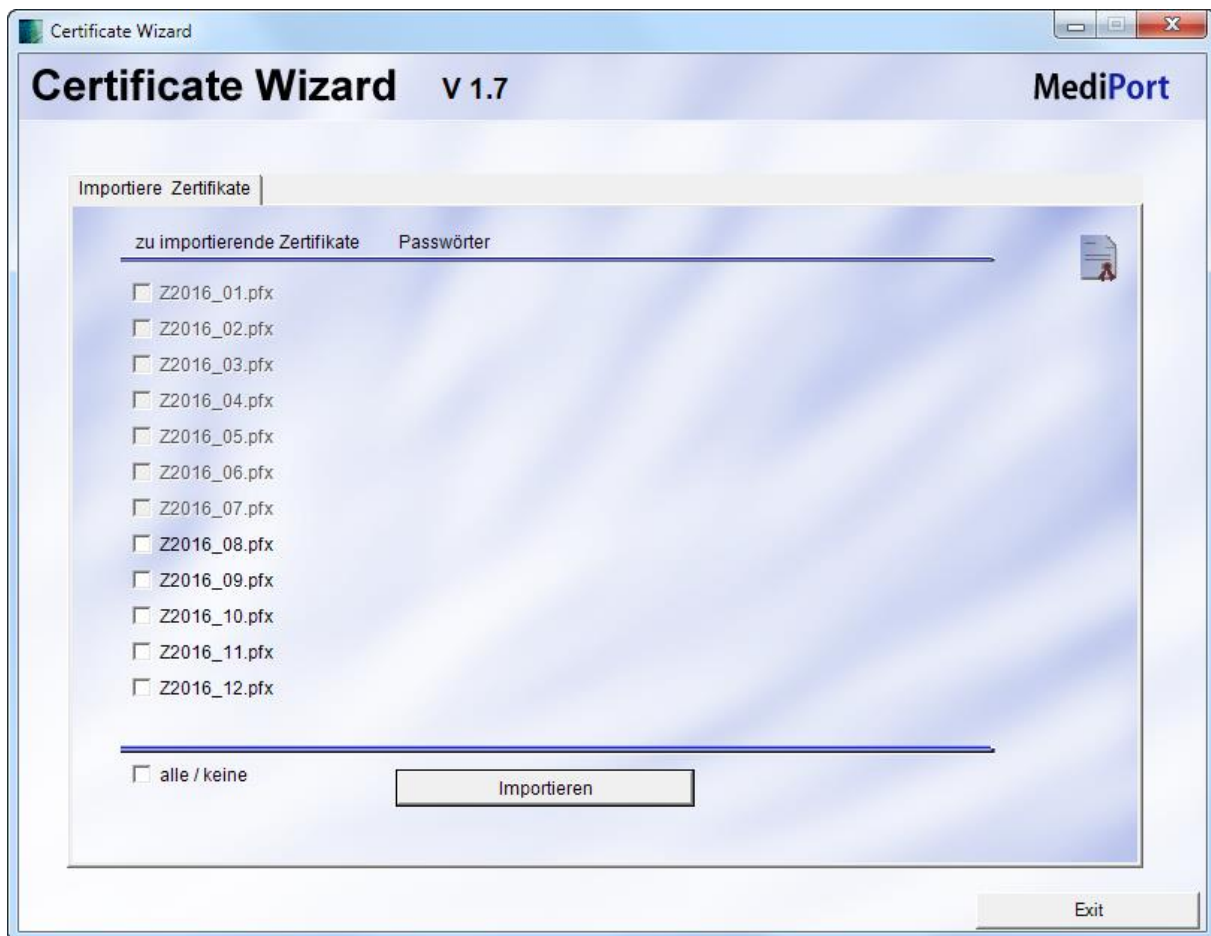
Certificate Wizard

Certificate Wizard V 1.7

MediPort

Importiere Zertifikate

zu importierende Zertifikate Passwörter

Z2016_01.pfx
Z2016_02.pfx
Z2016_03.pfx
Z2016_04.pfx
Z2016_05.pfx
Z2016_06.pfx
Z2016_07.pfx
Z2016_08.pfx
Z2016_09.pfx
Z2016_10.pfx
Z2016_11.pfx
Z2016_12.pfx

alle / keine

Importieren

Exit